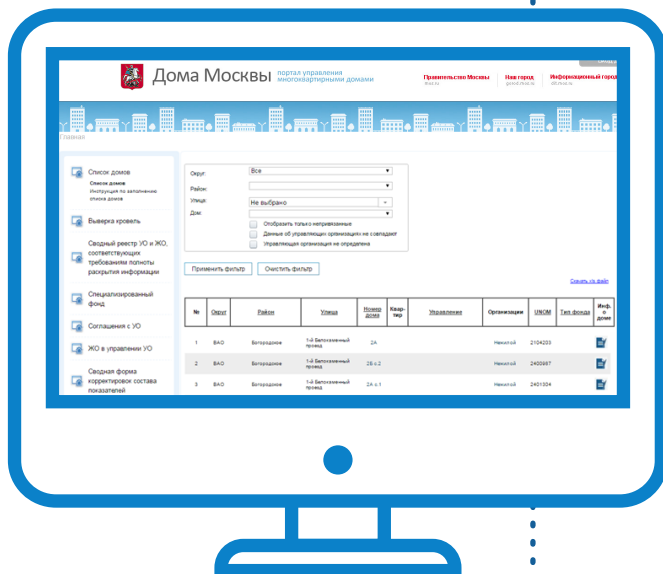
Дома Москвы портал управления многоквартирными домами

Правительство Москвы mos.ru

Наш город gorod.mos.ru

Информационный город dit.mos.ru

Главная

Список домов

Список домов

Инструкция по заполнению списка домов

Выверка кровель

Сводный реестр УО и ЖО, соответствующих требованиям полноты раскрытия информации

Специализированный фонд

Соглашения с УО

ЖО в управлении УО

Сводная форма корректировок состава показателей

Округ: Все

Район:

Улица: Не выбрано

Дом:

Отобразить только неправильные

Данные об управляющих организациях не совпадают

Управляющая организация не определена

Применить фильтр

Очистить фильтр

Скачать xls файл

| № | Округ | Район | Улица | Номер дома | Квартир | Управление | Организация | UNOM | Тип фонда | Инф. о доме |
|---|---|---|---|---|---|---|---|---|---|---|
| 1 | ВАО | Богородское | 1-й Белокаменный проезд | 2А | | | Неизвестный | 2104203 | | |
| 2 | ВАО | Богородское | 1-й Белокаменный проезд | 2Б с.2 | | | Неизвестный | 2400957 | | |
| 3 | ВАО | Богородское | 1-й Белокаменный проезд | 2А с.1 | | | Неизвестный | 2401304 | | |